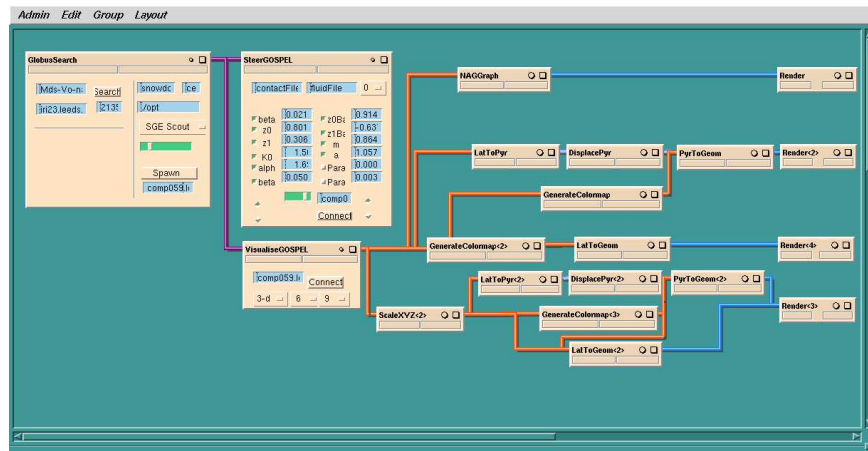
Admin Edit Group Layout

GlobusSearch

Mds-Vo-n: Search snowdc ce
iri23.leeds. 2135 /opt
SGE Scout
Spawn
comp059.l

SteerGOSPEL

contactFile fluidFile 0

beta 0.021 z0Bε 0.914
z0 0.801 z1Bε -0.63
z1 0.306 m 0.864
K0 1.5 a 1.057
alph 1.6 Para 0.000
beta 0.050 Para 0.003
comp0
Connect

VisualiseGOSPEL

comp059.l Connect
3-d 6 9

NAGGraph
Render
LatToPyr
DisplacePyr
PyrToGeom
Render<2>
GenerateColormap
GenerateColormap<2>
LatToGeom
Render<4>
LatToPyr<2>
DisplacePyr<2>
PyrToGeom<2>
Render<3>
ScaleXYZ<2>
GenerateColormap<3>
LatToGeom<2>